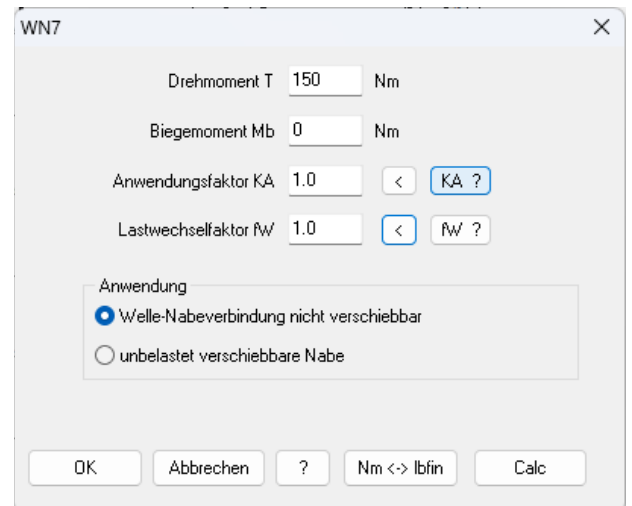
WN7

Drehmoment T 150 Nm

Biegemoment Mb 0 Nm

Anwendungsfaktor KA 1.0 < KA ?

Lastwechselfaktor fW 1.0 < fW ?

Anwendung

Welle-Nabeverbindung nicht verschiebbar

unbelastet verschiebbare Nabe

OK Abbrechen ? Nm <-> lbfin Calc